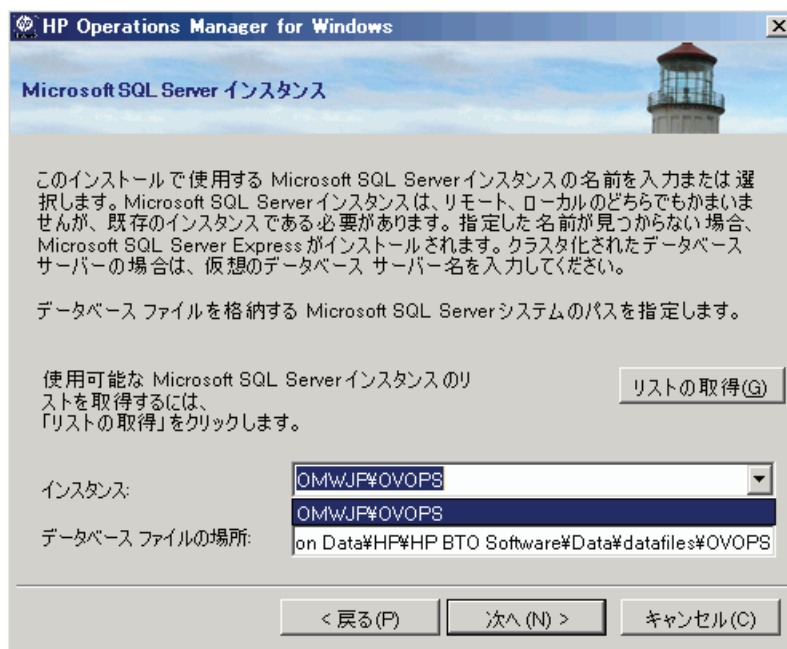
HP Operations Manager for Windows

Microsoft SQL Server インスタンス

このインストールで使用する Microsoft SQL Server インスタンスの名前を入力または選択します。Microsoft SQL Server インスタンスは、リモート、ローカルのどちらでもかまいませんが、既存のインスタンスである必要があります。指定した名前が見つからない場合、Microsoft SQL Server Express がインストールされます。クラスタ化されたデータベース サーバーの場合は、仮想のデータベース サーバー名を入力してください。

データベース ファイルを格納する Microsoft SQL Server システムのパスを指定します。

使用可能な Microsoft SQL Server インスタンスのリストを取得するには、「リストの取得」をクリックします。

リストの取得(G)

インスタンス:

OMWJP¥OVOPS

OMWJP¥OVOPS

データベース ファイルの場所:

on Data¥HP¥HP BTO Software¥Data¥datafiles¥OVOPS

< 戻る(P)

次へ (N) >

キャンセル(C)